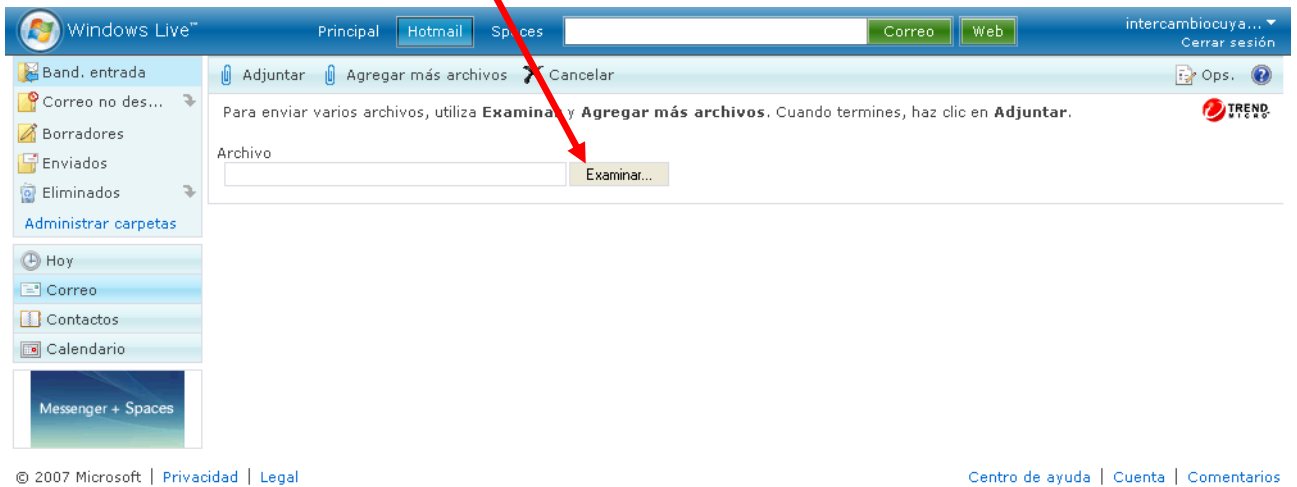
Windows Live™ Principal Hotmail Spaces Correo Web intercambiocuya... Cerrar sesión

Band. entrada
Correo no des...
Borradores
Enviados
Eliminados
Administrar carpetas

Adjuntar Agregar más archivos Cancelar Ops.

Para enviar varios archivos, utiliza **Examinar** y **Agregar más archivos**. Cuando termines, haz clic en **Adjuntar**.

TREND MICRO

Archivo
Examinar...

Hoy
Correo
Contactos
Calendario

Messenger + Spaces

© 2007 Microsoft | Privacidad | Legal

Centro de ayuda | Cuenta | Comentarios